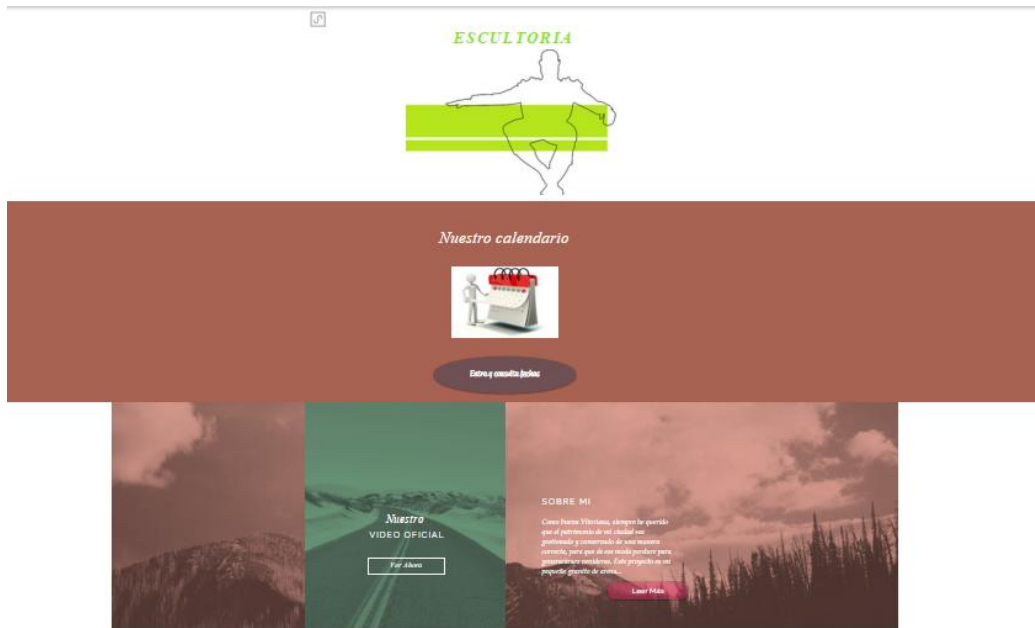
ESCULTORIA

Nuestro calendario

Entra y consulta fechas

Nuestro
VIDEO OFICIAL

Ver Ahora

SOBRE MI

Como buena Vitoriana, siempre he querido que el patrimonio de mi ciudad sea gestionado y conservado de una manera correcta, para que de esa moda perdure para generaciones venideras. Este proyecto es mi pequeño granito de arena...

Leer Más